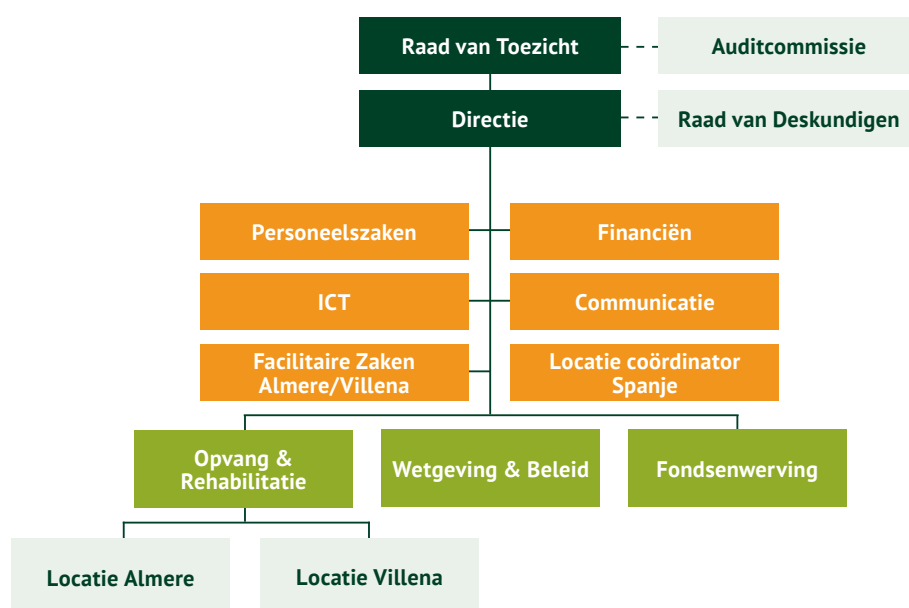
Raad van Toezicht

Auditcommissie

Directie

Raad van Deskundigen

Personeelszaken

Financiën

ICT

Communicatie

Facilitaire Zaken Almere/Villena

Locatie coördinator Spanje

Opvang & Rehabilitatie

Wetgeving & Beleid

Fondsenwerving

Locatie Almere

Locatie Villena